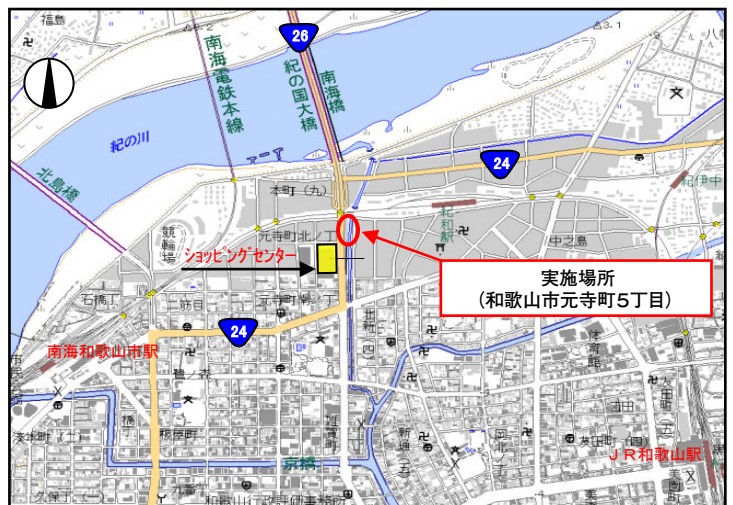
福島
26
南海電鉄本線
紀の国大橋
南海橋
紀の川
北島橋
24
本町（丸）
紀和駅
競輪場
元寺町北ノ丁
ショッピングセンター
中之島
実施場所
（和歌山市元寺町５丁目）
石橋丁
24
南海和歌山市駅
北ノ新地
新通
京橋
ＪＲ和歌山駅
文
卍